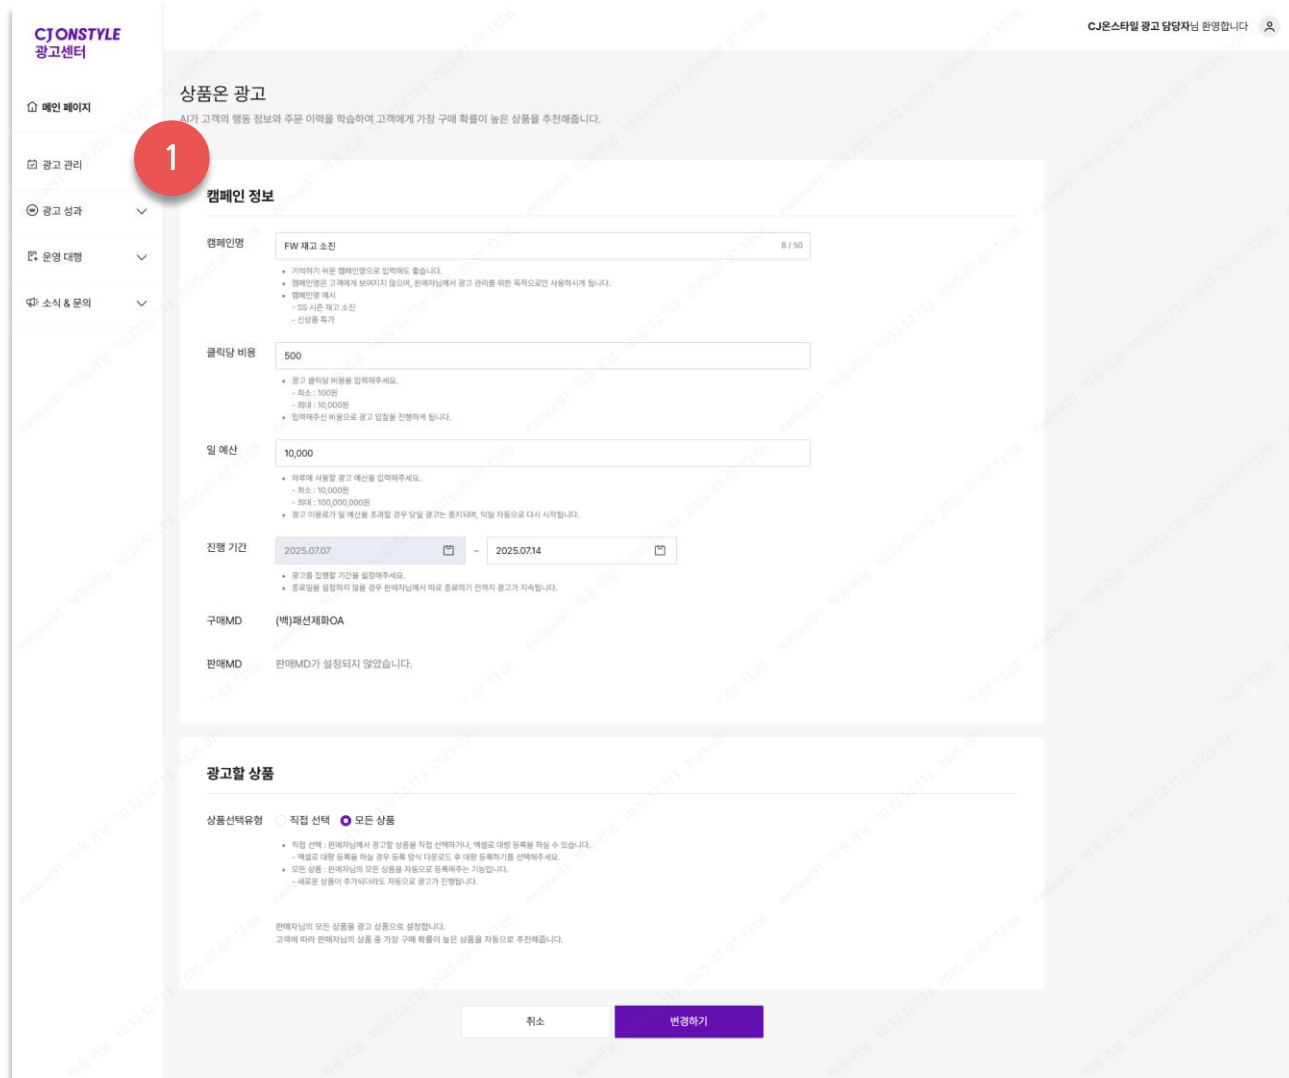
CJ ONSTYLE
광고센터

CJ온스타일 광고 담당자님 환영합니다

메인 페이지

광고 관리

1

광고 성과

운영 대행

소식 & 문의

상품온 광고

AI가 고객의 행동 정보와 주문 이력을 학습하여 고객에게 가장 구매 확률이 높은 상품을 추천해줍니다.

캠페인 정보

캠페인명

FW 재고 소진

8 / 50

• 기억하기 쉬운 캠페인명으로 입력해도 좋습니다.
• 캠페인명은 고객에게 보여지지 않으며, 판매자님께서 광고 관리를 위한 목적으로만 사용하시게 됩니다.
• 캠페인명 예시
- SS 시즌 재고 소진
- 신상품 특가

클릭당 비용

500

• 광고 클릭당 비용을 입력해주세요.
- 최소 : 100원
- 최대 : 10,000원
• 입력해주신 비용으로 광고 입찰을 진행하게 됩니다.

일 예산

10,000

• 하루에 사용할 광고 예산을 입력해주세요.
- 최소 : 10,000원
- 최대 : 100,000,000원
• 광고 이용료가 일 예산을 초과할 경우 당일 광고는 중지되며, 익일 자동으로 다시 시작됩니다.

진행 기간

2025.07.07 ~ 2025.07.14

• 광고를 진행할 기간을 설정해주세요.
• 종료일을 설정하지 않을 경우 판매자님께서 따로 종료하기 전까지 광고가 지속됩니다.

구매MD

(백)패션제화OA

판매MD

판매MD가 설정되지 않았습니다.

광고할 상품

상품선택유형

직접 선택

모든 상품

• 직접 선택 : 판매자님께서 광고할 상품을 직접 선택하거나, 엑셀로 대량 등록을 하실 수 있습니다.
- 엑셀로 대량 등록을 하실 경우 등록 양식 다운로드 후 대량 등록하기를 선택해주세요.
• 모든 상품 : 판매자님의 모든 상품을 자동으로 등록해주는 기능입니다.
- 새로운 상품이 추가되더라도 자동으로 광고가 진행됩니다.

판매자님의 모든 상품을 광고 상품으로 설정합니다.
고객에 따라 판매자님의 상품 중 가장 구매 확률이 높은 상품을 자동으로 추천해줍니다.

취소

변경하기